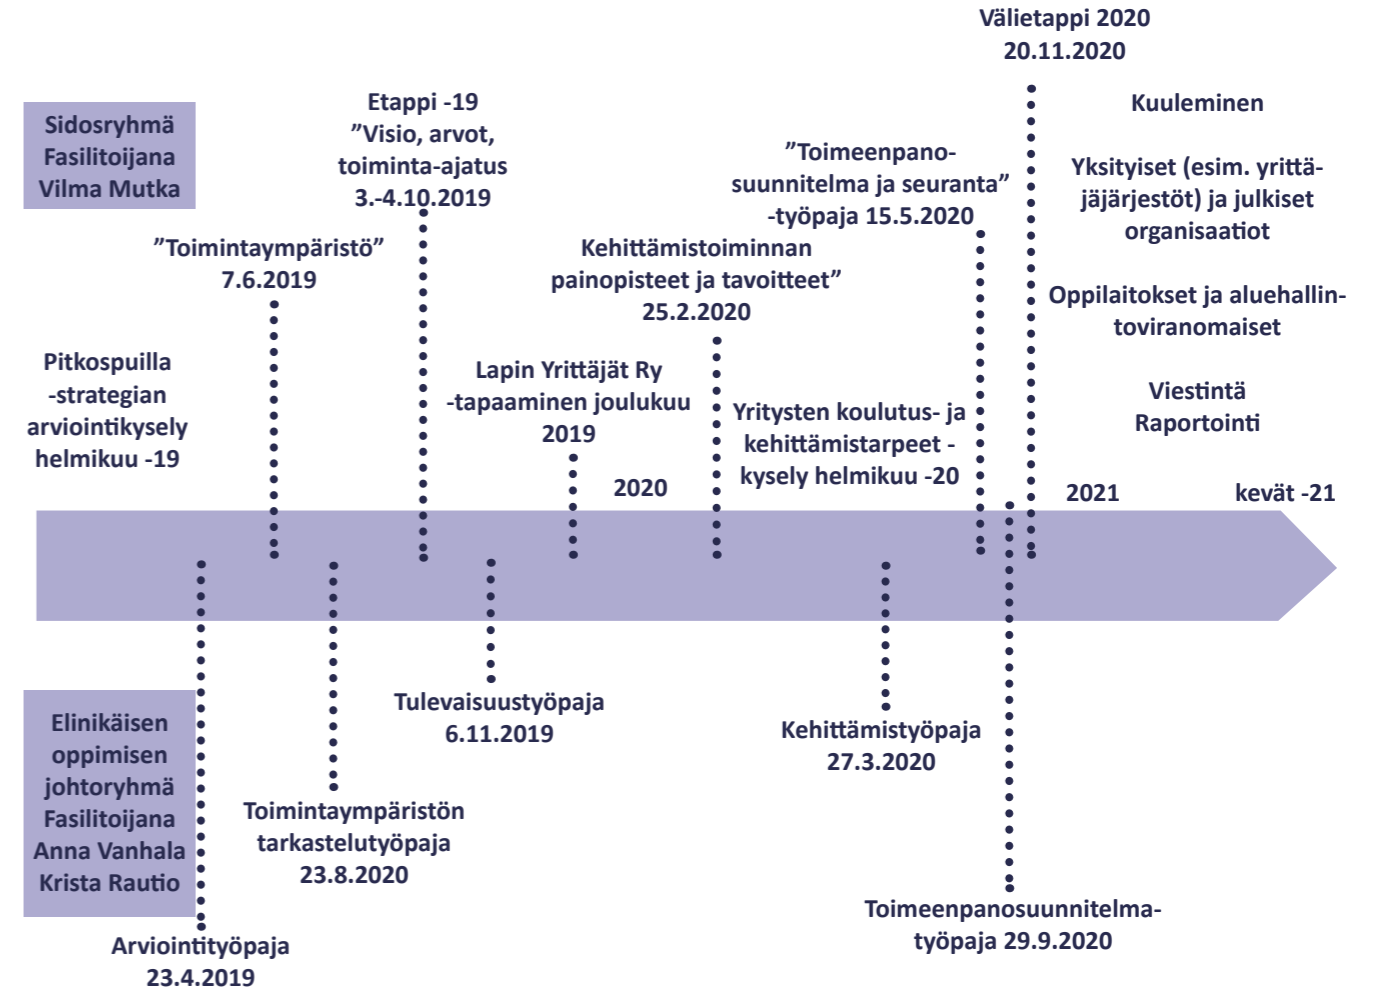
Välietappi 2020
20.11.2020

Sidosryhmä
Fasilitoijana
Vilma Mutka

Etappi -19
”Visio, arvot, toiminta-ajatus
3.-4.10.2019

Kuuleminen

Yksityiset (esim. yrittäjäjärjestöt) ja julkiset organisaatiot

Oppilaitokset ja aluehallintoviranomaiset

Viestintä
Raportointi

”Toimeenpanosuunnitelma ja seuranta” -työpaja 15.5.2020

”Toimintaympäristö”
7.6.2019

Kehittämistoiminnan painopisteet ja tavoitteet”
25.2.2020

Pitkospuilla -strategian arviointikysely helmikuu -19

Lapin Yrittäjät Ry -tapaaminen joulukuu 2019

Yritysten koulutus- ja kehittämistarpeet -kysely helmikuu -20

2020

2021

kevät -21

Elinikäisen oppimisen johtoryhmä
Fasilitoijana
Anna Vanhala
Krista Rautio

Tulevaisuustyöpaja
6.11.2019

Kehittämistyöpaja
27.3.2020

Toimintaympäristön tarkastelutyöpaja
23.8.2020

Toimeenpanosuunnitelmatyöpaja 29.9.2020

Arviointityöpaja
23.4.2019